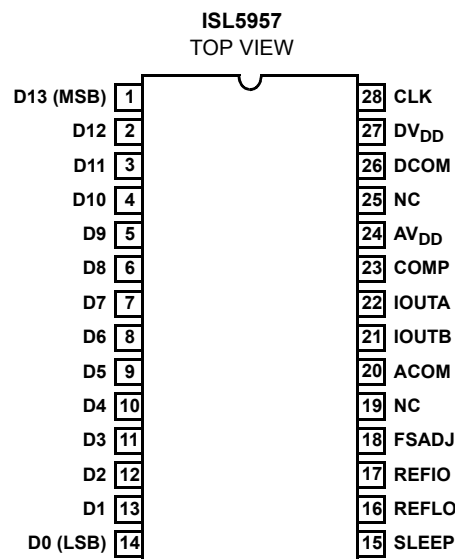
ISL5957
TOP VIEW

D13 (MSB) 1
D12 2
D11 3
D10 4
D9 5
D8 6
D7 7
D6 8
D5 9
D4 10
D3 11
D2 12
D1 13
D0 (LSB) 14

28 CLK
27 $DV_{DD}$
26 DCOM
25 NC
24 $AV_{DD}$
23 COMP
22 IOUTA
21 IOUTB
20 ACOM
19 NC
18 FSADJ
17 REFIO
16 REFLO
15 SLEEP